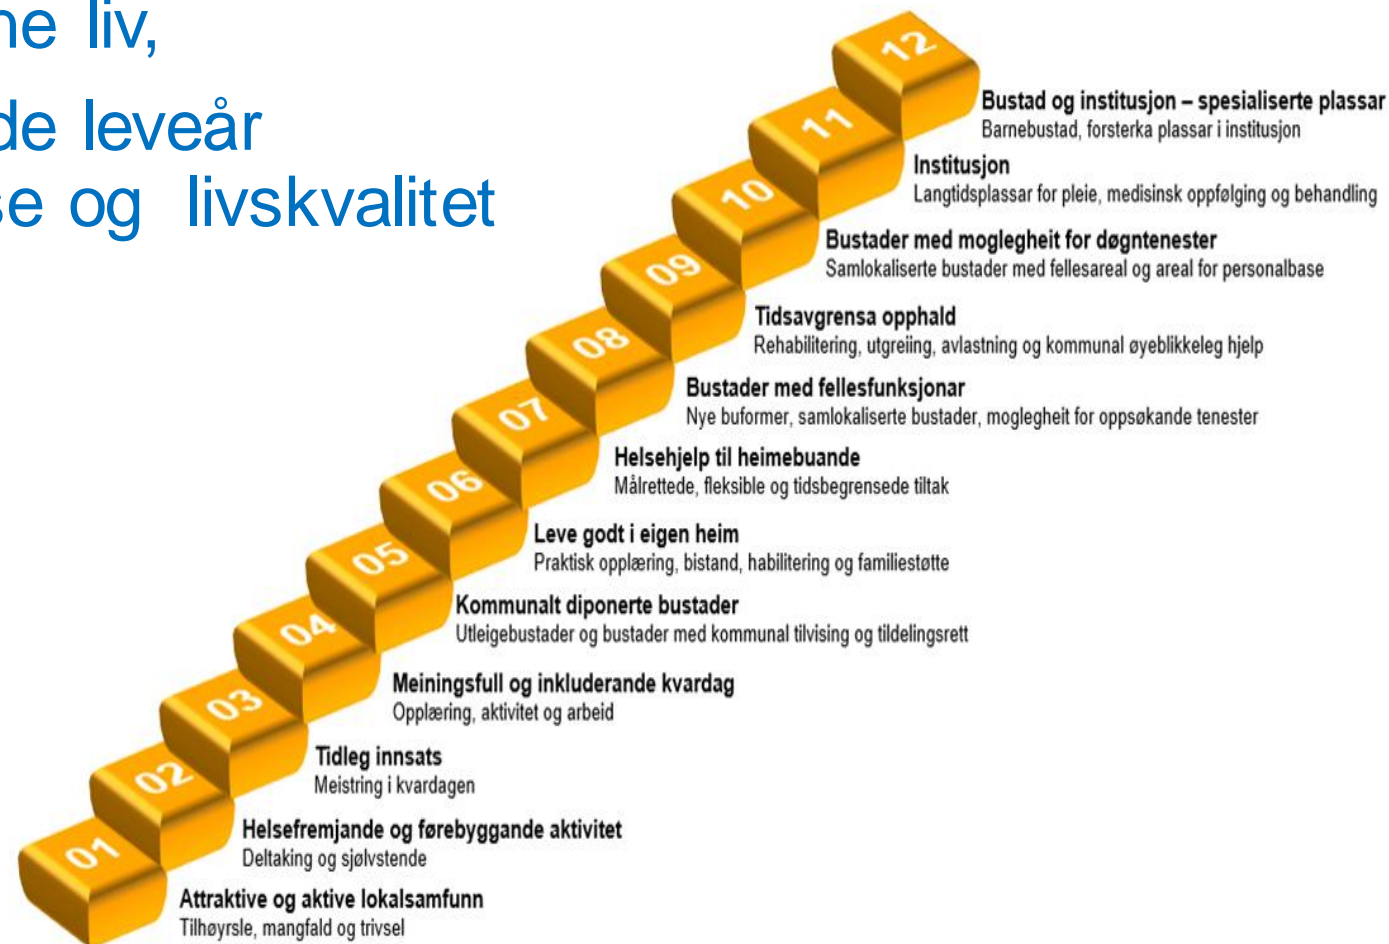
ne liv,
de leveår
se og livskvalitet

12
Bustad og institusjon – spesialiserte plassar
Barnebustad, forsterka plassar i institusjon

11
Institusjon
Langtidsplassar for pleie, medisinsk oppfølging og behandling

10
Bustader med moglegheit for døgntenester
Samlokaliserte bustader med fellesareal og areal for personalbase

09
Tidsavgrensa opphald
Rehabilitering, utgreiing, avlastning og kommunal øyeblikkeleg hjelp

08
Bustader med fellesfunksjonar
Nye buformer, samlokaliserte bustader, moglegheit for oppsøkande tenester

07
Helsehjelp til heimebuande
Målrettede, fleksible og tidsbegrensede tiltak

06
Leve godt i eigen heim
Praktisk opplæring, bistand, habilitering og familiestøtte

05
Kommunalt diponerte bustader
Utleigebustader og bustader med kommunal tilvising og tildelingsrett

04
Meiningsfull og inkluderande kvardag
Opplæring, aktivitet og arbeid

03
Tidleg innsats
Meistring i kvardagen

02
Helsefremjande og førebyggande aktivitet
Deltaking og sjølvstende

01
Attraktive og aktive lokalsamfunn
Tilhøyrsle, mangfald og trivsel